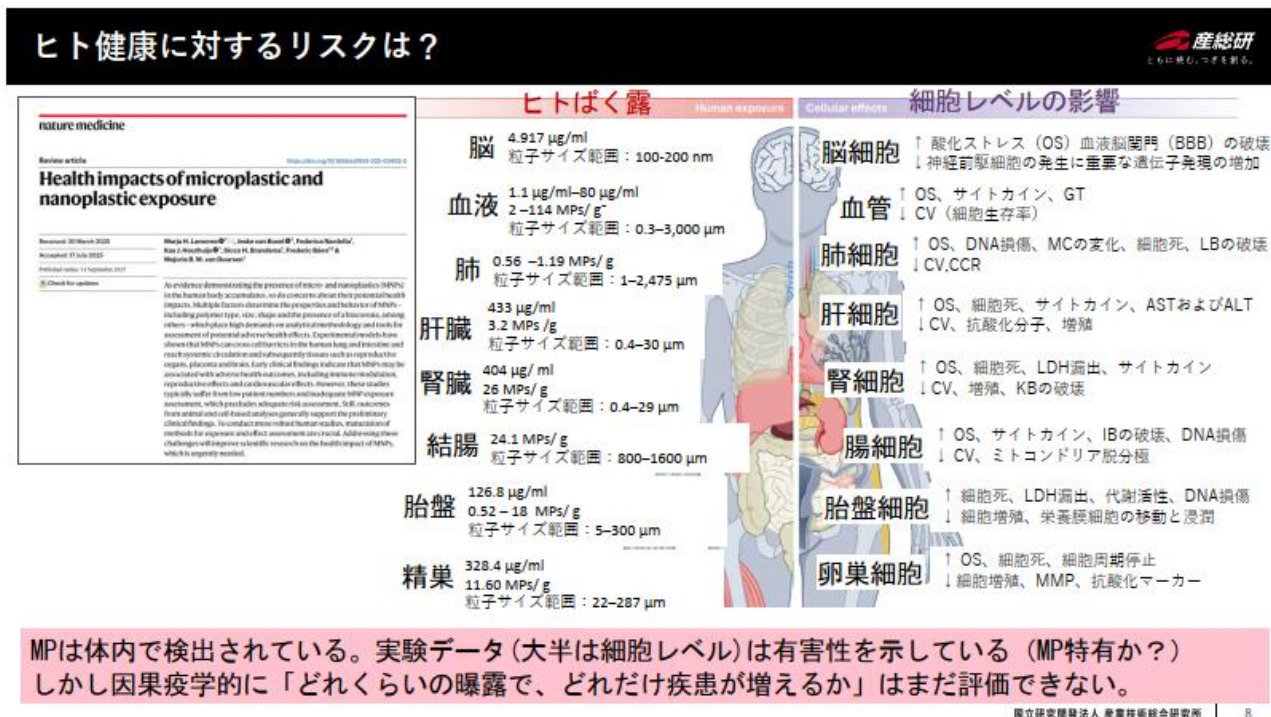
ヒト健康に対するリスクは？

産総研
ともに挑む。つぎを創る。

nature medicine

Review article

Health impacts of microplastic and nanoplastic exposure

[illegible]

An evidence demonstrating the presence of micro- and nanoplastics (MNPs) in the human body accumulates, so do concerns about their potential health impacts. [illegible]

ヒトばく露 Human exposure

脳 4.917 μg/ml
粒子サイズ範囲：100-200 nm

血液 1.1 μg/ml–80 μg/ml
2 –114 MPs/ g
粒子サイズ範囲：0.3–3,000 μm

肺 0.56 –1.19 MPs/ g
粒子サイズ範囲：1–2,475 μm

肝臓 433 μg/ml
3.2 MPs /g
粒子サイズ範囲：0.4–30 μm

腎臓 404 μg/ ml
26 MPs/ g
粒子サイズ範囲：0.4–29 μm

結腸 24.1 MPs/ g
粒子サイズ範囲：800–1600 μm

胎盤 126.8 μg/ml
0.52 – 18 MPs/ g
粒子サイズ範囲：5–300 μm

精巣 328.4 μg/ml
11.60 MPs/ g
粒子サイズ範囲：22–287 μm

Cellular effects 細胞レベルの影響

脳細胞 ↑ 酸化ストレス（OS）血液脳関門（BBB）の破壊
↓ 神経前駆細胞の発生に重要な遺伝子発現の増加

血管 ↑ OS、サイトカイン、GT
↓ CV（細胞生存率）

肺細胞 ↑ OS、DNA損傷、MCの変化、細胞死、LBの破壊
↓ CV,CCR

肝細胞 ↑ OS、細胞死、サイトカイン、ASTおよびALT
↓ CV、抗酸化分子、増殖

腎細胞 ↑ OS、細胞死、LDH漏出、サイトカイン
↓ CV、増殖、KBの破壊

腸細胞 ↑ OS、サイトカイン、IBの破壊、DNA損傷
↓ CV、ミトコンドリア脱分極

胎盤細胞 ↑ 細胞死、LDH漏出、代謝活性、DNA損傷
↓ 細胞増殖、栄養膜細胞の移動と浸潤

卵巣細胞 ↑ OS、細胞死、細胞周期停止
↓ 細胞増殖、MMP、抗酸化マーカー

MPは体内で検出されている。実験データ（大半は細胞レベル）は有害性を示している（MP特有か？）
しかし因果疫学的に「どれくらいの曝露で、どれだけ疾患が増えるか」はまだ評価できない。

国立研究開発法人 産業技術総合研究所 8